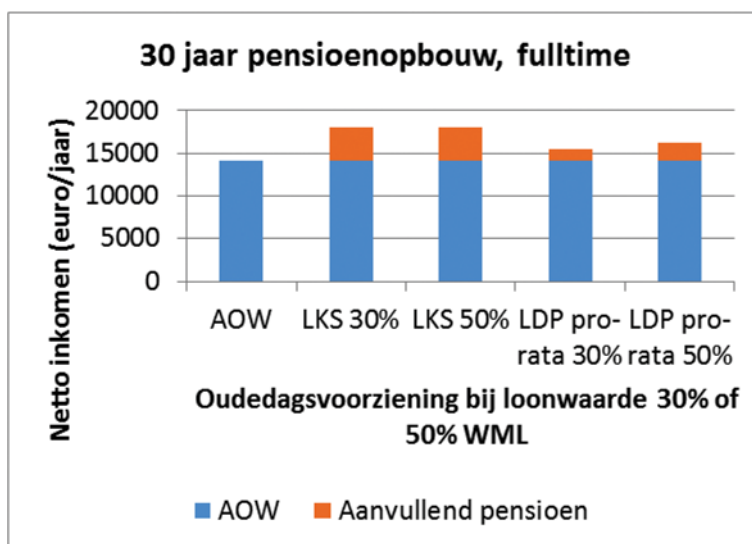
30 jaar pensioenopbouw, fulltime

Netto inkomen (euro/jaar)

20000
15000
10000
5000
0

AOW
LKS 30%
LKS 50%
LDP pro-rata 30%
LDP pro-rata 50%

Oudedagsvoorziening bij loonwaarde 30% of 50% WML

AOW
Aanvullend pensioen